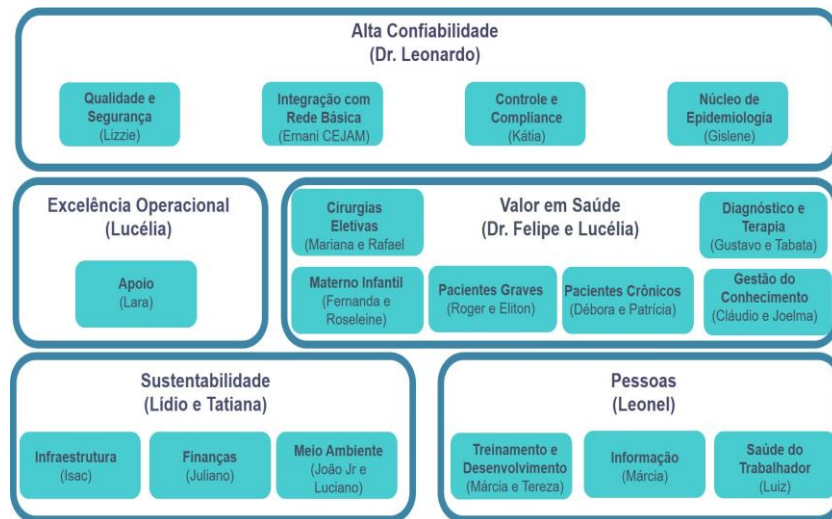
Alta Confiabilidade
(Dr. Leonardo)

Qualidade e Segurança
(Lizzie)

Integração com Rede Básica
(Ernani CEJAM)

Controle e Compliance
(Kátia)

Núcleo de Epidemiologia
(Gislene)

Excelência Operacional
(Lucélia)

Apoio
(Lara)

Cirurgias Eletivas
(Mariana e Rafael)

Valor em Saúde
(Dr. Felipe e Lucélia)

Diagnóstico e Terapia
(Gustavo e Tabata)

Materno Infantil
(Fernanda e Roseleine)

Pacientes Graves
(Roger e Eliton)

Pacientes Crônicos
(Débora e Patrícia)

Gestão do Conhecimento
(Cláudio e Joelma)

Sustentabilidade
(Lídio e Tatiana)

Infraestrutura
(Isac)

Finanças
(Juliano)

Meio Ambiente
(João Jr e Luciano)

Pessoas
(Leonel)

Treinamento e Desenvolvimento
(Márcia e Tereza)

Informação
(Márcia)

Saúde do Trabalhador
(Luiz)